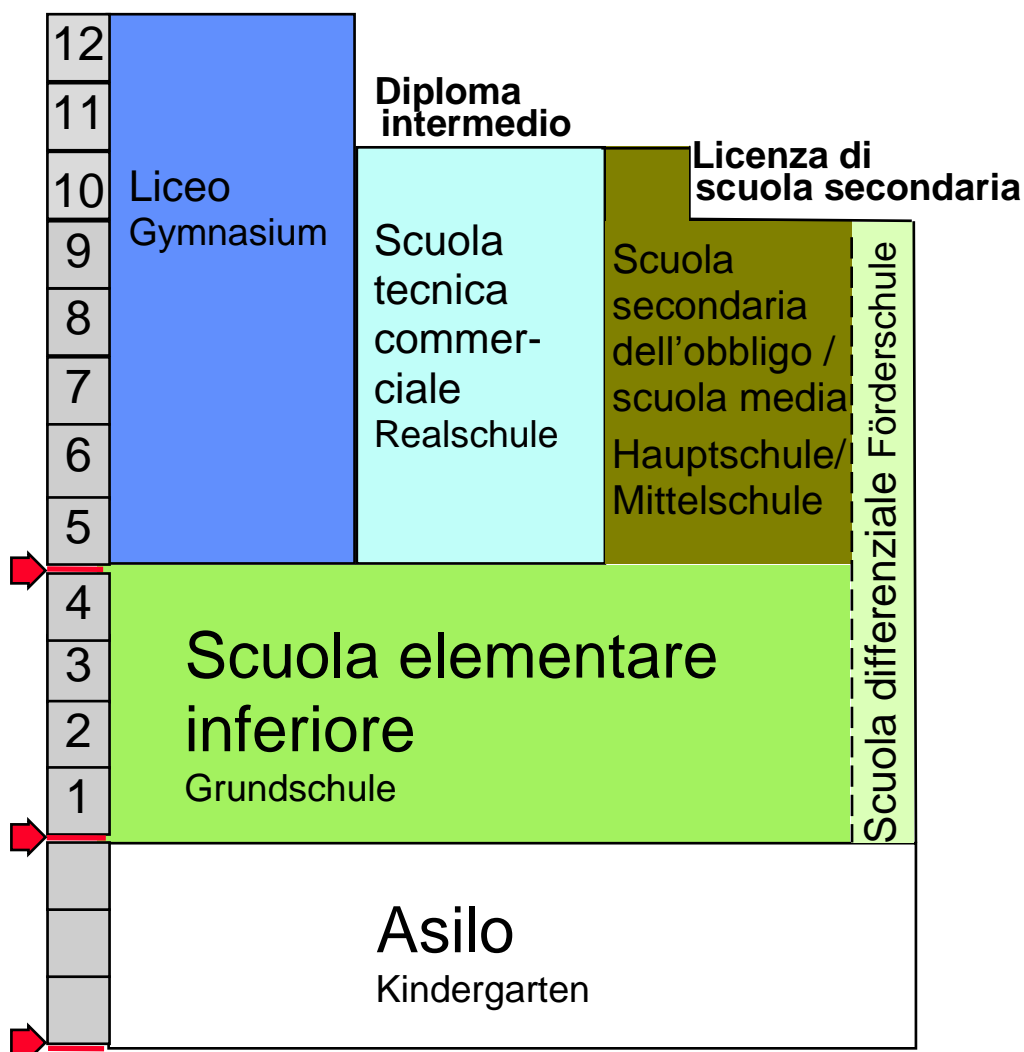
12
11
10
9
8
7
6
5
4
3
2
1

Liceo
Gymnasium

Diploma intermedio

Scuola tecnica commerciale
Realschule

Licenza di scuola secondaria

Scuola secondaria dell'obbligo / scuola media
Hauptschule/ Mittelschule

Scuola differenziale Förderschule

Scuola elementare inferiore
Grundschule

Asilo
Kindergarten